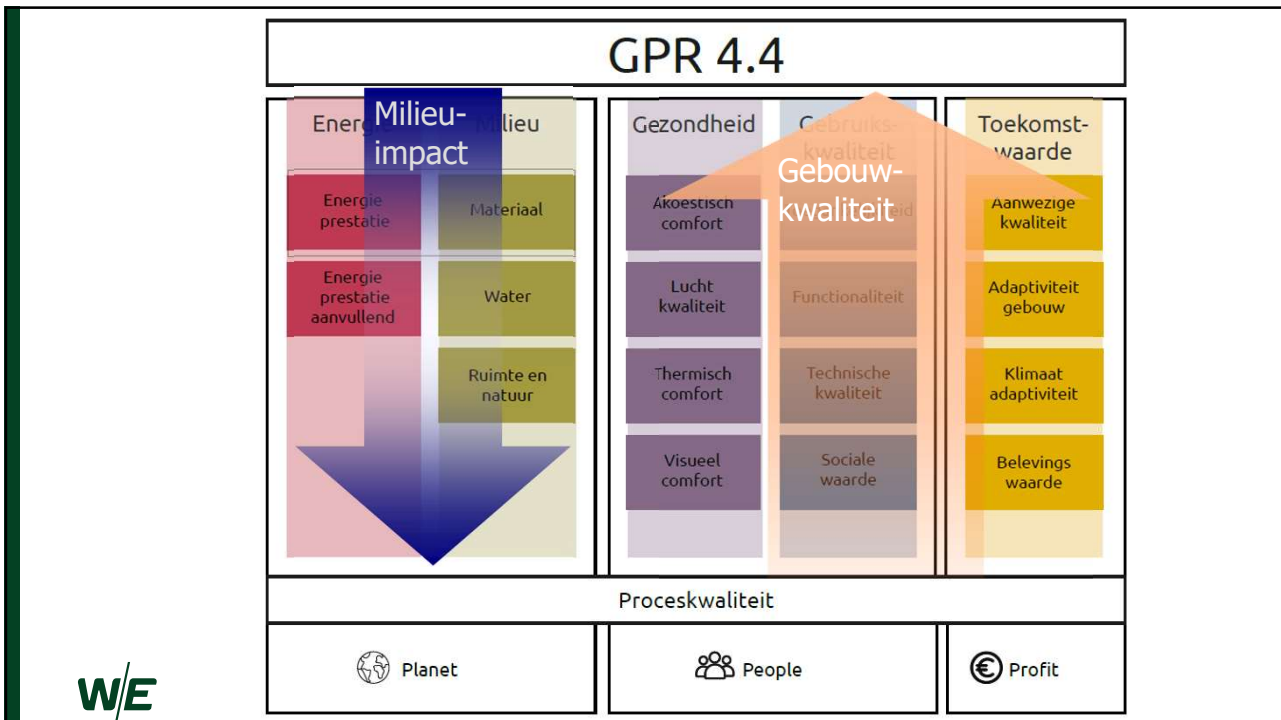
GPR 4.4

Energie Milieu-impact Milieu

Energie prestatie

Materiaal

Energie prestatie aanvullend

Water

Ruimte en natuur

Gezondheid Gebruikskwaliteit

Gebouw-kwaliteit

Akoestisch comfort

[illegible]eid

Lucht kwaliteit

Functionaliteit

Thermisch comfort

Technische kwaliteit

Visueel comfort

Sociale waarde

Toekomst-waarde

Aanwezige kwaliteit

Adaptiviteit gebouw

Klimaat adaptiviteit

Belevings waarde

Proceskwaliteit

Planet

People

Profit

W/E